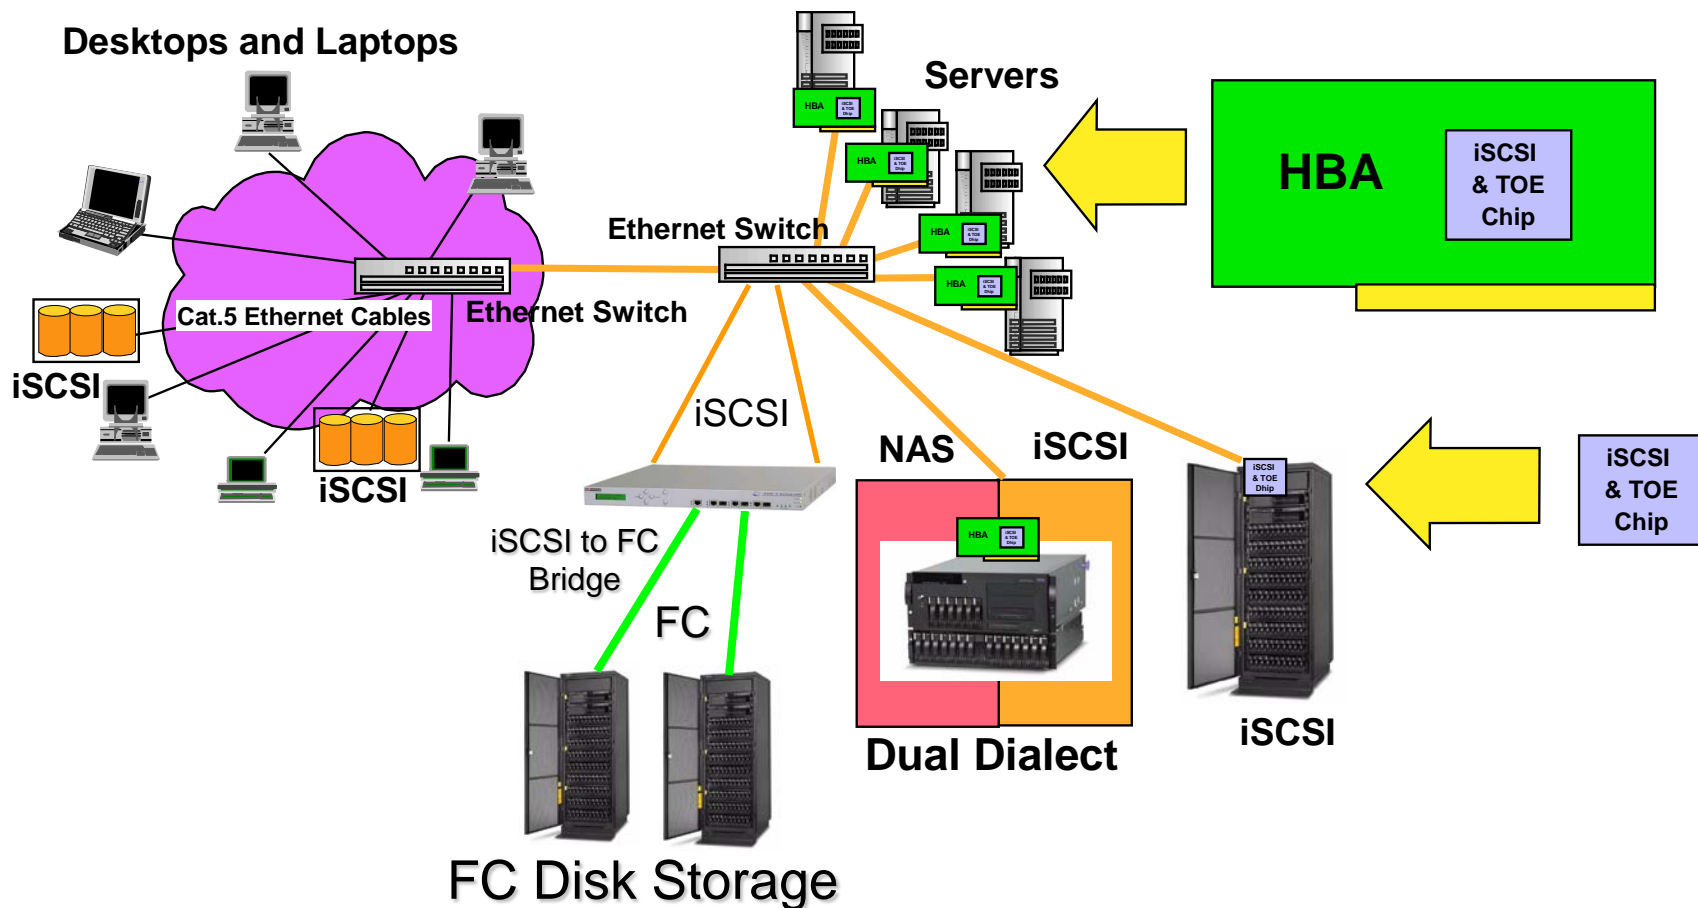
Desktops and Laptops

Servers

HBA

HBA

HBA

HBA

HBA

iSCSI & TOE Chip

Ethernet Switch

Cat.5 Ethernet Cables

Ethernet Switch

iSCSI

iSCSI

iSCSI

iSCSI to FC Bridge

FC

NAS

iSCSI

HBA

iSCSI & TOE Dhip

iSCSI & TOE Chip

Dual Dialect

iSCSI

FC Disk Storage